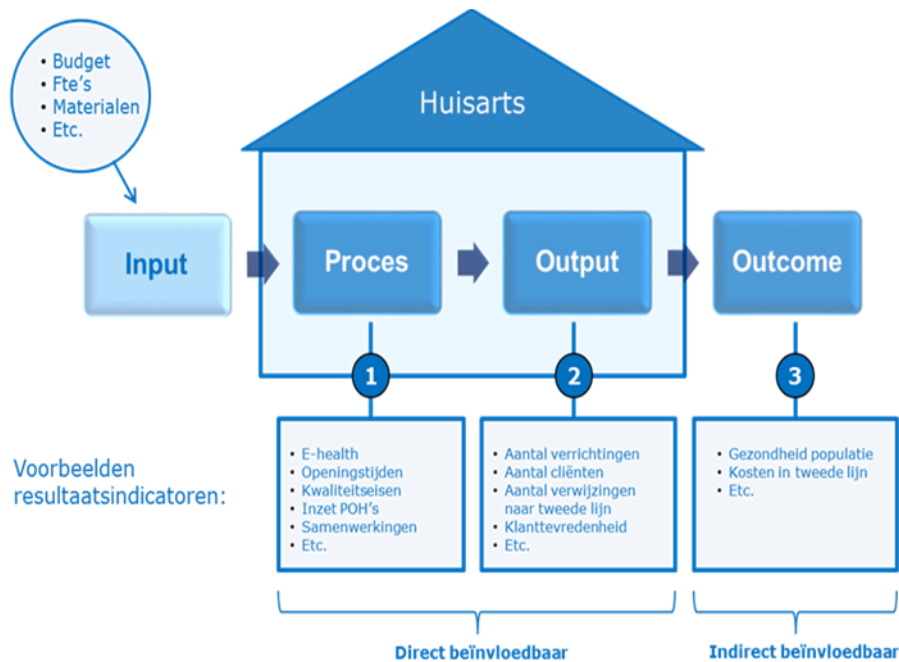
- Budget
- Fte's
- Materialen
- Etc.

Huisarts

Input

Proces

Output

Outcome

1

2

3

Voorbeelden resultaatsindicatoren:

- E-health
- Openingstijden
- Kwaliteitseisen
- Inzet POH's
- Samenwerkingen
- Etc.

- Aantal verrichtingen
- Aantal cliënten
- Aantal verwijzingen naar tweede lijn
- Klanttevredenheid
- Etc.

- Gezondheid populatie
- Kosten in tweede lijn
- Etc.

Direct beïnvloedbaar

Indirect beïnvloedbaar